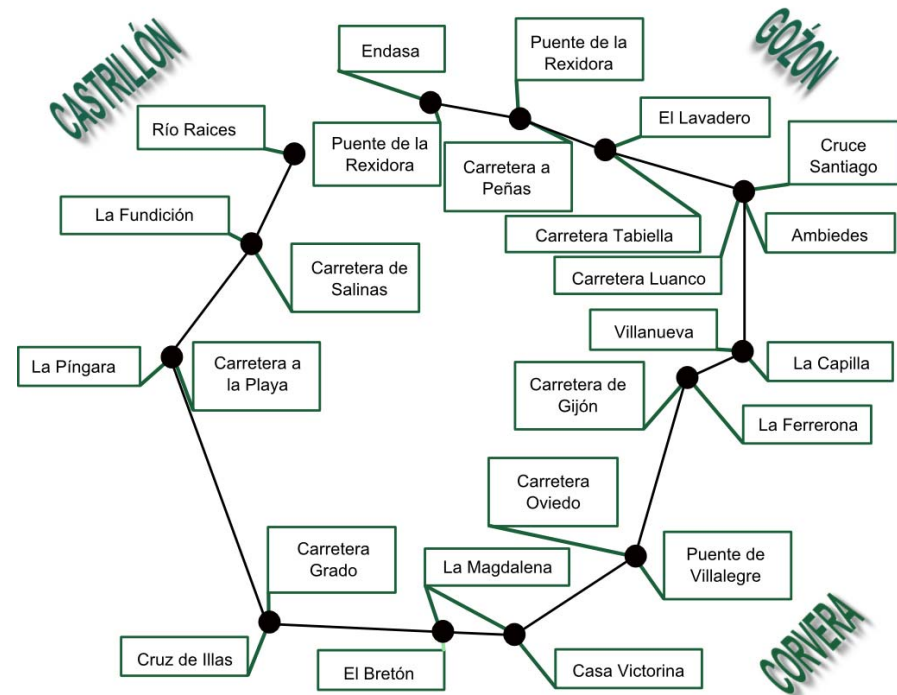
CASTRILLÓN

GOZÓN

CORVERA

Endasa

Puente de la Rexidora

El Lavadero

Cruce Santiago

Río Raices

Puente de la Rexidora

Carretera a Peñas

Carretera Tabiella

Ambiedes

Carretera Luanco

La Fundición

Carretera de Salinas

Villanueva

La Capilla

La Píngara

Carretera a la Playa

Carretera de Gijón

La Ferrerona

Carretera Oviedo

Carretera Grado

La Magdalena

Puente de Villalegre

Cruz de Illas

El Bretón

Casa Victorina